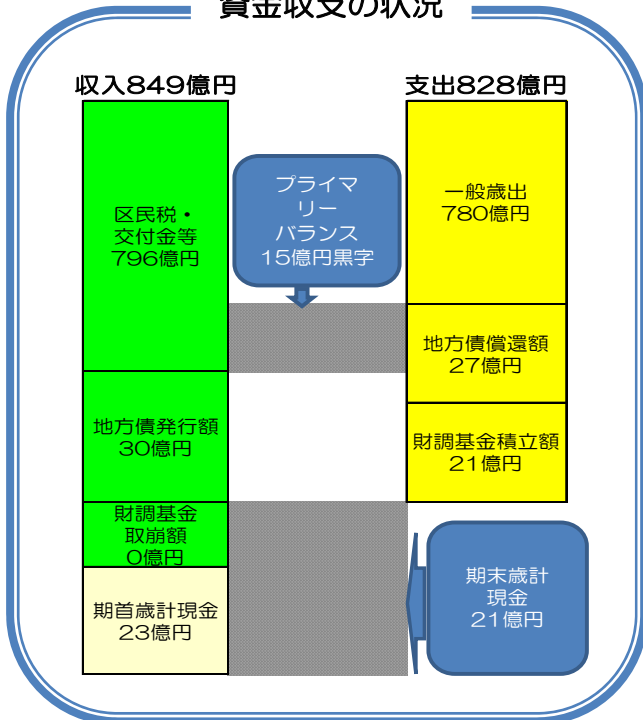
資金収支の状況

収入849億円

区民税・交付金等
796億円

地方債発行額
30億円

財調基金取崩額
0億円

期首歳計現金
23億円

プライマリーバランス
15億円黒字

支出828億円

一般歳出
780億円

地方債償還額
27億円

財調基金積立額
21億円

期末歳計現金
21億円